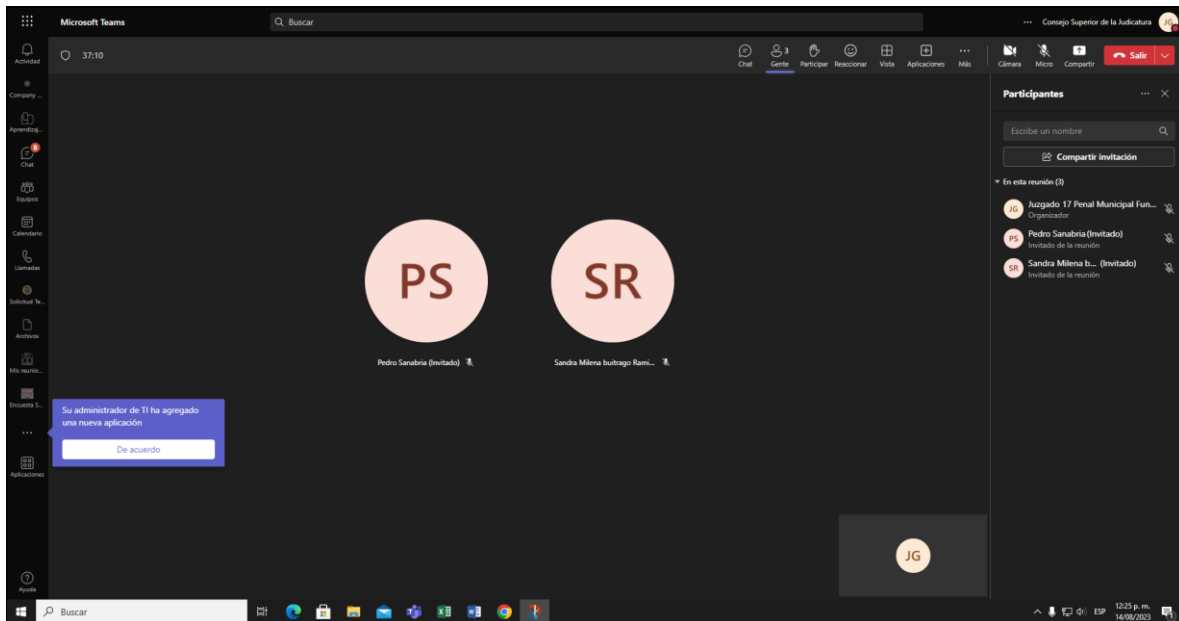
Microsoft Teams
Buscar
··· Consejo Superior de la Judicatura JG

Actividad
Company ...
Aprendizaj...
Chat
Equipos
Calendario
Llamadas
Solicitud Te...
Archivos
Mis reunio...
Encuesta S...
...
Aplicaciones
Ayuda

37:10

Chat
Gente 3
Participar
Reaccionar
Vista
Aplicaciones
Más
Cámara
Micro
Compartir
Salir

PS
Pedro Sanabria (Invitado)

SR
Sandra Milena buitrago Rami...

Su administrador de TI ha agregado una nueva aplicación
De acuerdo

JG

Participantes
Escribe un nombre
Compartir invitación
En esta reunión (3)
JG Juzgado 17 Penal Municipal Fun...
Organizador
PS Pedro Sanabria (Invitado)
Invitado de la reunión
SR Sandra Milena b... (Invitado)
Invitado de la reunión

Buscar
ESP
12:25 p. m.
14/08/2023